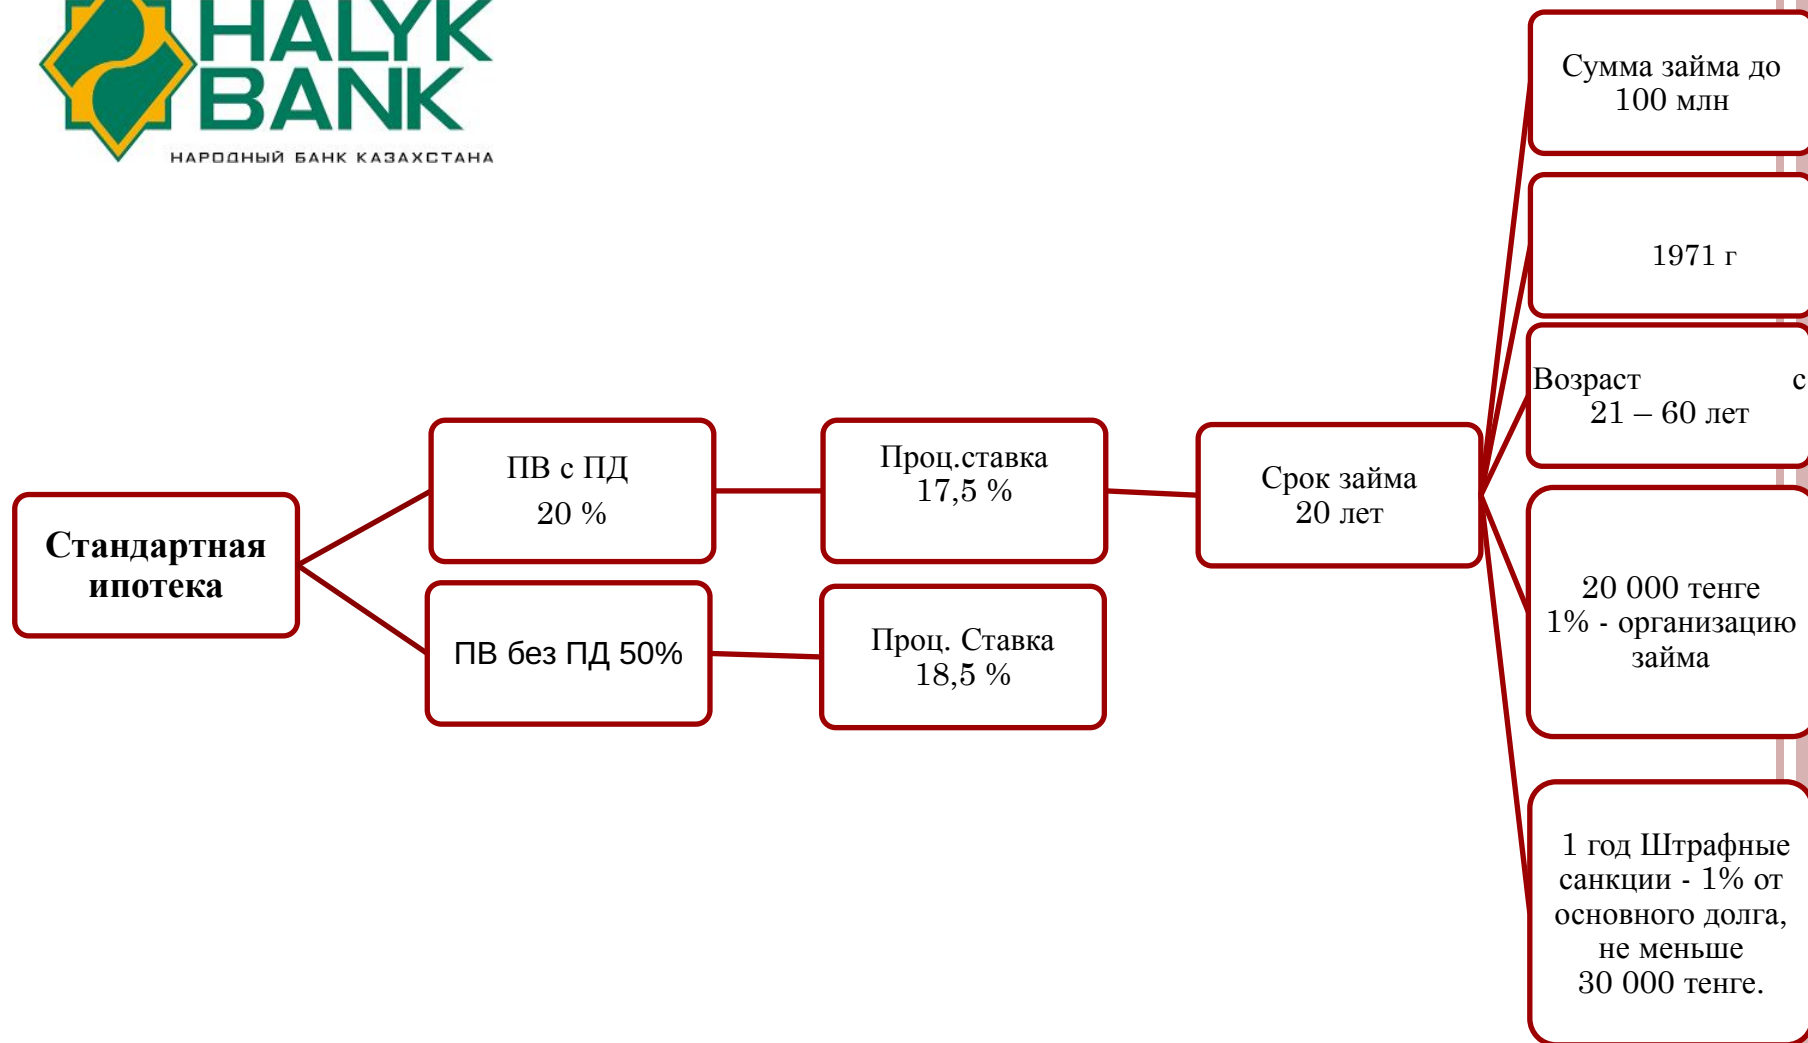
HALYK BANK
НАРОДНЫЙ БАНК КАЗАХСТАНА

Стандартная ипотека

ПВ с ПД
20 %

ПВ без ПД 50%

Проц.ставка
17,5 %

Проц. Ставка
18,5 %

Срок займа
20 лет

Сумма займа до 100 млн

1971 г

Возраст с
21 – 60 лет

20 000 тенге
1% - организацию займа

1 год Штрафные санкции - 1% от основного долга, не меньше
30 000 тенге.